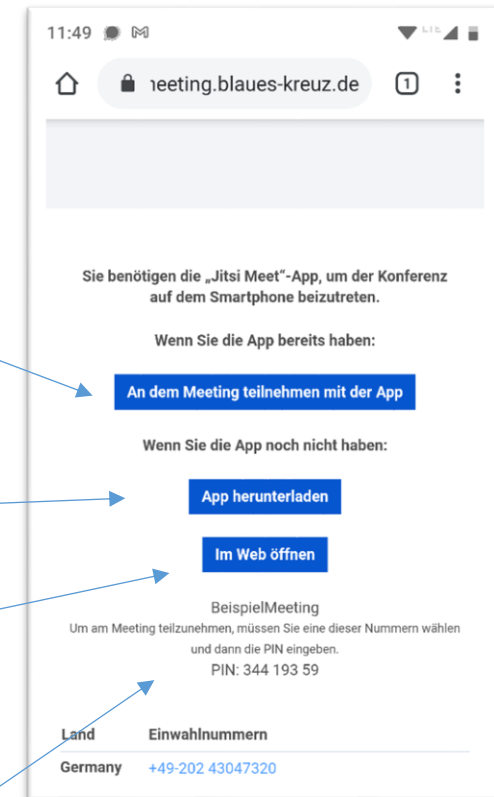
11:49

ıeeting.blaues-kreuz.de

1

Sie benötigen die „Jitsi Meet"-App, um der Konferenz auf dem Smartphone beizutreten.

Wenn Sie die App bereits haben:

An dem Meeting teilnehmen mit der App

Wenn Sie die App noch nicht haben:

App herunterladen

Im Web öffnen

BeispielMeeting

Um am Meeting teilzunehmen, müssen Sie eine dieser Nummern wählen und dann die PIN eingeben.

PIN: 344 193 59

| Land | Einwahlnummern |
|---|---|
| Germany | +49-202 43047320 |